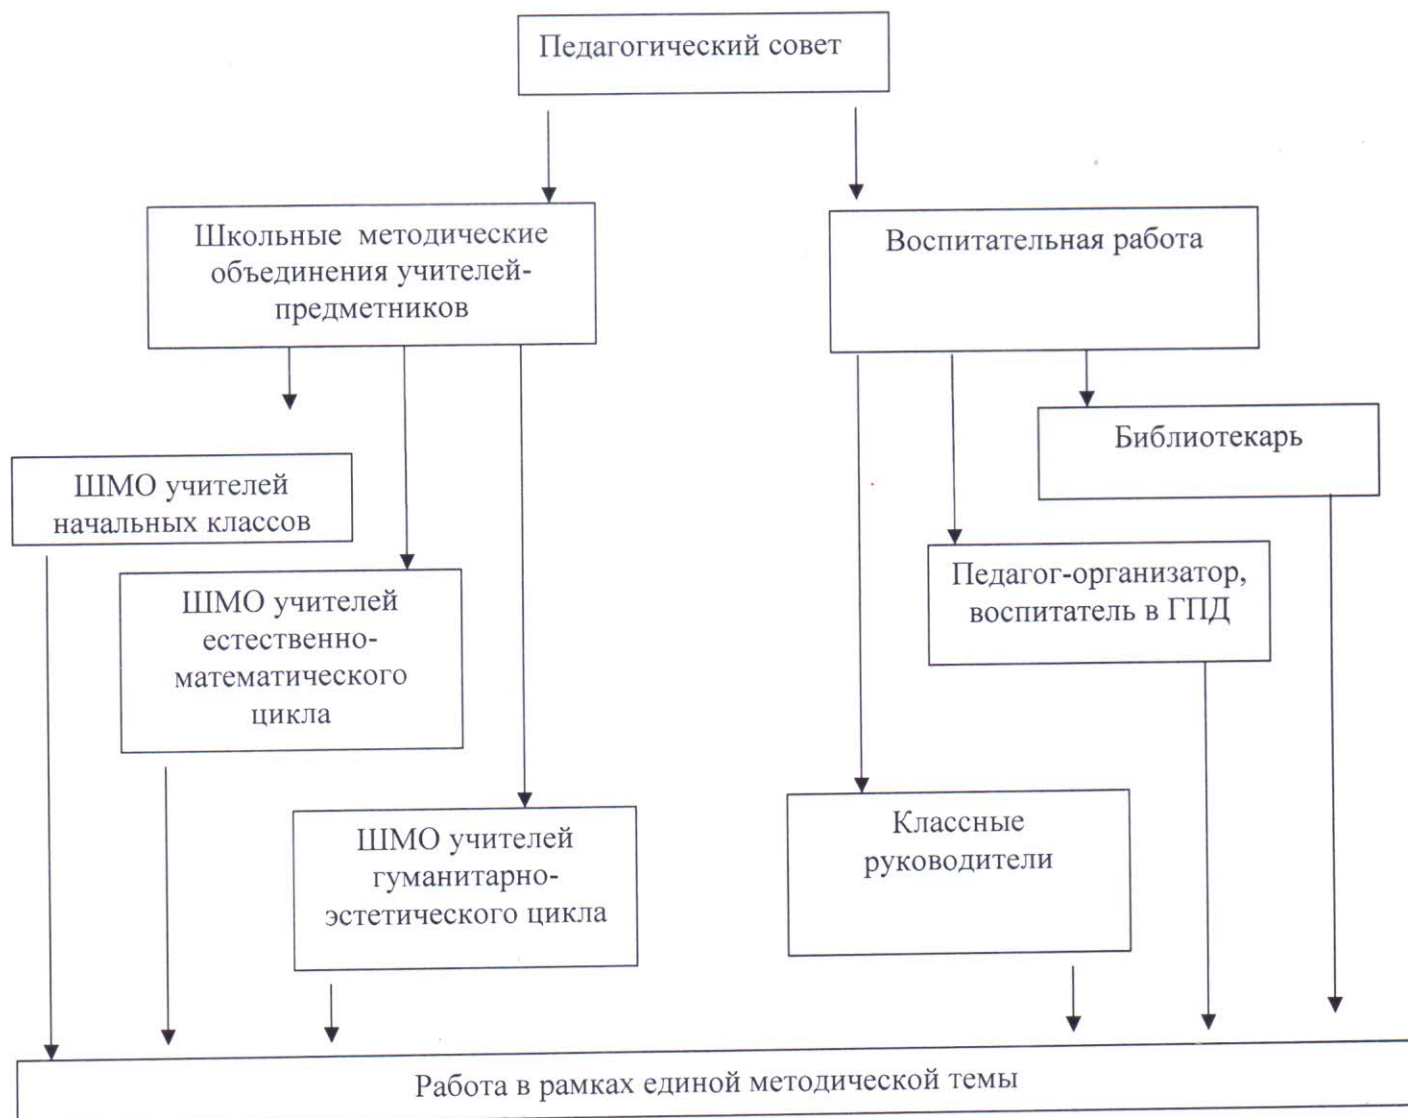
Педагогический совет

Школьные методические объединения учителей-предметников

Воспитательная работа

Библиотекарь

ШМО учителей начальных классов

ШМО учителей естественно-математического цикла

Педагог-организатор, воспитатель в ГПД

ШМО учителей гуманитарно-эстетического цикла

Классные руководители

Работа в рамках единой методической темы